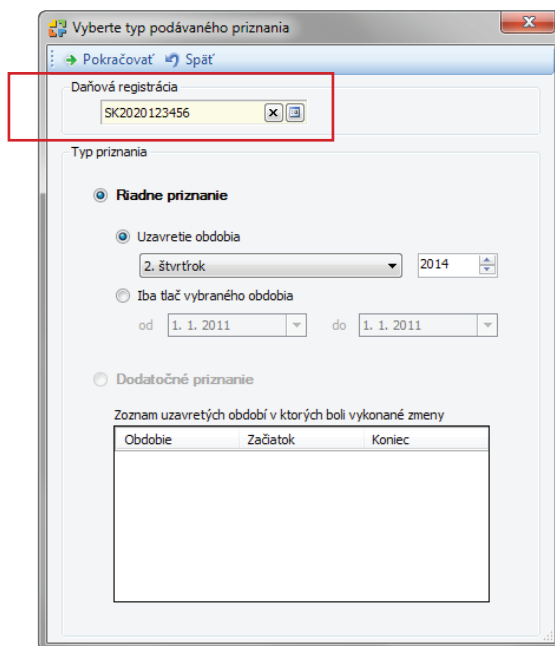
Vyberte typ podávaného priznania

Pokračovať Späť

Daňová registrácia

SK2020123456

Typ priznania

Riadne priznanie

Uzavretie obdobia

2. štvrťrok

2014

Iba tlač vybraného obdobia

od 1. 1. 2011 do 1. 1. 2011

Dodatočné priznanie

Zoznam uzavretých období v ktorých boli vykonané zmeny

| Obdobie | Začiatok | Koniec |
|---|---|---|